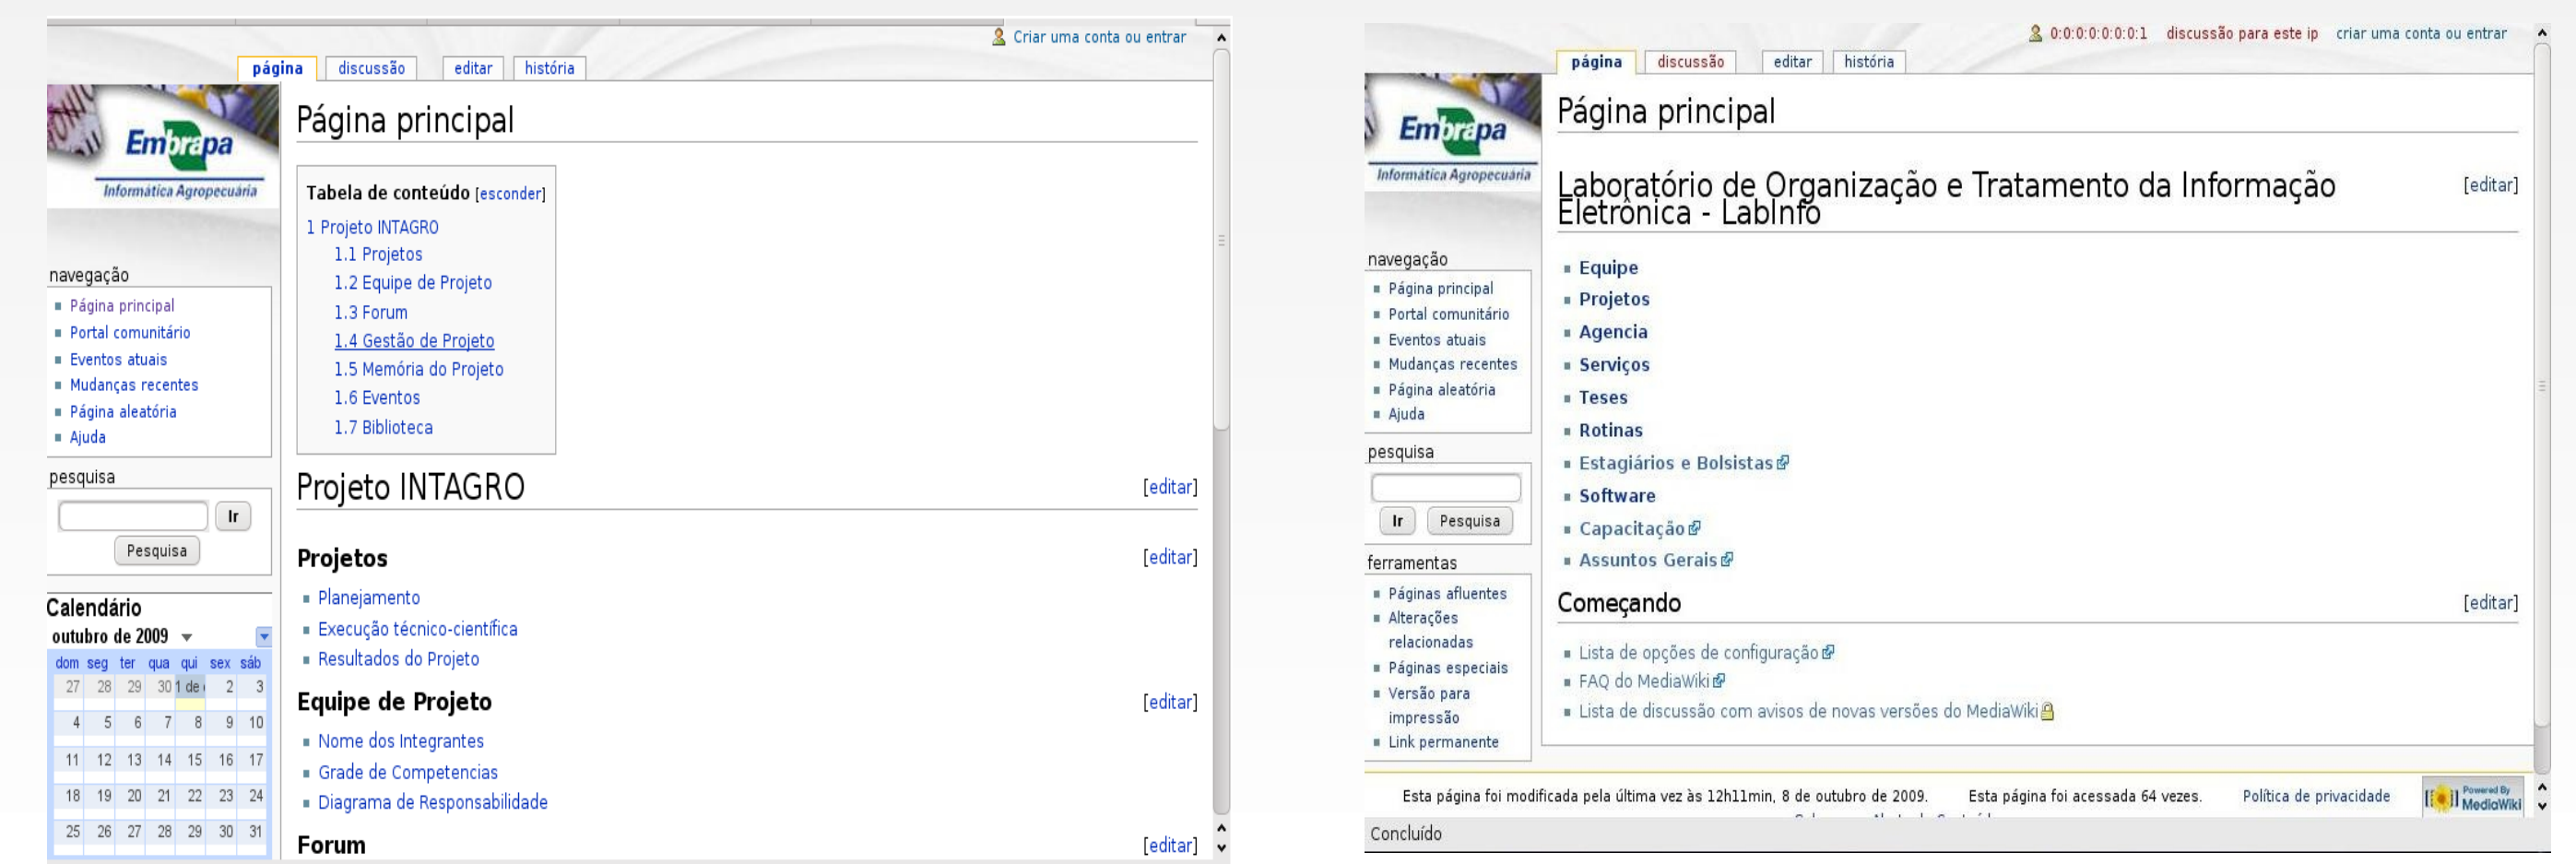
Criar uma conta ou entrar

página discussão editar história

Embrapa
Informática Agropecuária

navegação
- Página principal
- Portal comunitário
- Eventos atuais
- Mudanças recentes
- Página aleatória
- Ajuda

pesquisa
Ir
Pesquisa

Calendário
outubro de 2009

| dom | seg | ter | qua | qui | sex | sáb |
|---|---|---|---|---|---|---|
| 27 | 28 | 29 | 30 | 1 de | 2 | 3 |
| 4 | 5 | 6 | 7 | 8 | 9 | 10 |
| 11 | 12 | 13 | 14 | 15 | 16 | 17 |
| 18 | 19 | 20 | 21 | 22 | 23 | 24 |
| 25 | 26 | 27 | 28 | 29 | 30 | 31 |

Página principal

Tabela de conteúdo [esconder]
1 Projeto INTAGRO
1.1 Projetos
1.2 Equipe de Projeto
1.3 Forum
1.4 Gestão de Projeto
1.5 Memória do Projeto
1.6 Eventos
1.7 Biblioteca

Projeto INTAGRO [editar]

Projetos [editar]
- Planejamento
- Execução técnico-cientifica
- Resultados do Projeto

Equipe de Projeto [editar]
- Nome dos Integrantes
- Grade de Competencias
- Diagrama de Responsabilidade

Forum [editar]

0:0:0:0:0:0:0:1 discussão para este ip criar uma conta ou entrar

página discussão editar história

Embrapa
Informática Agropecuária

navegação
- Página principal
- Portal comunitário
- Eventos atuais
- Mudanças recentes
- Página aleatória
- Ajuda

pesquisa
Ir Pesquisa

ferramentas
- Páginas afluentes
- Alterações relacionadas
- Páginas especiais
- Versão para impressão
- Link permanente

Página principal

Laboratório de Organização e Tratamento da Informação Eletrônica - LabInfo [editar]

- Equipe
- Projetos
- Agencia
- Serviços
- Teses
- Rotinas
- Estagiários e Bolsistas
- Software
- Capacitação
- Assuntos Gerais

Começando [editar]

- Lista de opções de configuração
- FAQ do MediaWiki
- Lista de discussão com avisos de novas versões do MediaWiki

Esta página foi modificada pela última vez às 12h11min, 8 de outubro de 2009. Esta página foi acessada 64 vezes. Política de privacidade

Powered By MediaWiki

Concluído